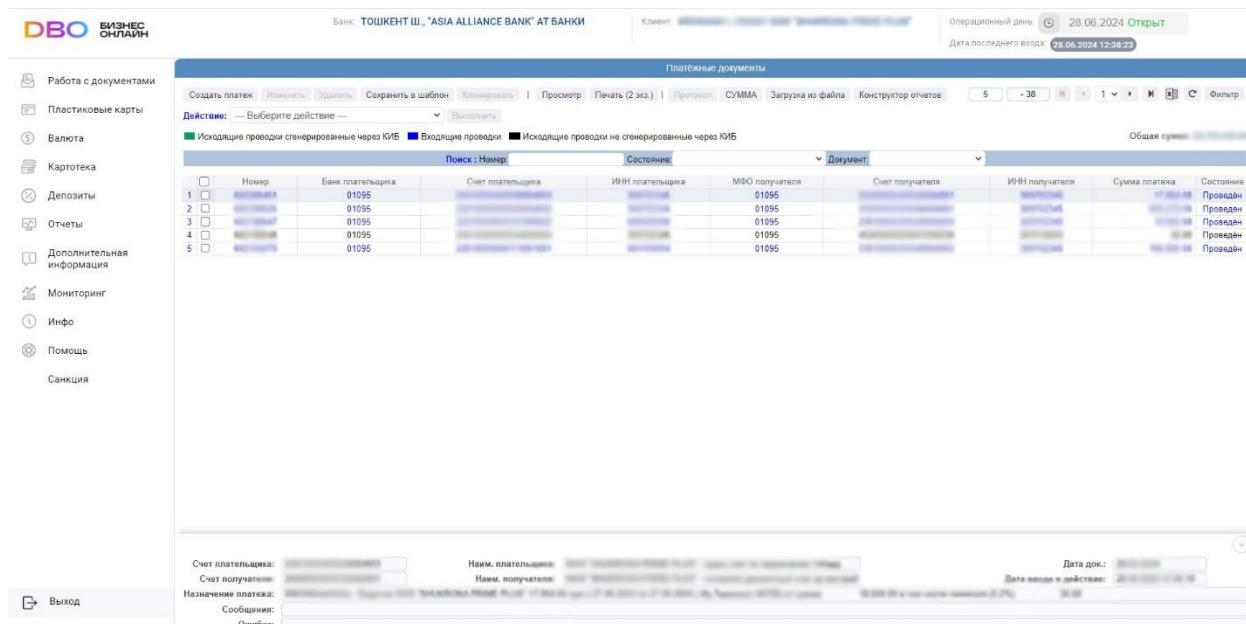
DBO БИЗНЕС ОНЛАЙН

Банк: ТОШКЕНТ Ш., "ASIA ALLIANCE BANK" АТ БАНКИ

Клиент: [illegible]

Операционный день: 28.06.2024 Открыт

Дата последнего входа: 28.06.2024 12:38:23

Работа с документами
Пластиковые карты
Валюта
Картотека
Депозиты
Отчеты
Дополнительная информация
Мониторинг
Инфо
Помощь
Санкция

Выход

Платёжные документы

Создать платеж | Изменить | Удалить | Сохранить в шаблон | Клонировать | Просмотр | Печать (2 экз.) | Протокол | СУММА | Загрузка из файла | Конструктор отчетов | 5 | - 38 | 1 | Фильтр

Действие: --- Выберите действие --- | Выполнить

Исходящие проводки сгенерированные через КИБ | Входящие проводки | Исходящие проводки не сгенерированные через КИБ

Общая сумма: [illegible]

Поиск : Номер | Состояние | Документ

| | Номер | Банк плательщика | Счет плательщика | ИНН плательщика | МФО получателя | Счет получателя | ИНН получателя | Сумма платежа | Состояние |
|---|---|---|---|---|---|---|---|---|---|
| 1 | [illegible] | 01095 | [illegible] | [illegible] | 01095 | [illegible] | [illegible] | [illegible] | Проведён |
| 2 | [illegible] | 01095 | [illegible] | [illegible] | 01095 | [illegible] | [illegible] | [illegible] | Проведён |
| 3 | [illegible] | 01095 | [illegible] | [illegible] | 01095 | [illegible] | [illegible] | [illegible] | Проведён |
| 4 | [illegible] | 01095 | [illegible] | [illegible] | 01095 | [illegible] | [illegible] | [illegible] | Проведён |
| 5 | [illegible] | 01095 | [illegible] | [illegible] | 01095 | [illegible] | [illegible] | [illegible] | Проведён |

Счет плательщика: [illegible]
Наим. плательщика: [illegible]
Дата док.: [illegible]
Счет получателя: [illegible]
Наим. получателя: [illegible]
Дата ввода в действие: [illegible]
Назначение платежа: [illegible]
Сообщения:
Ошибка: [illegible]